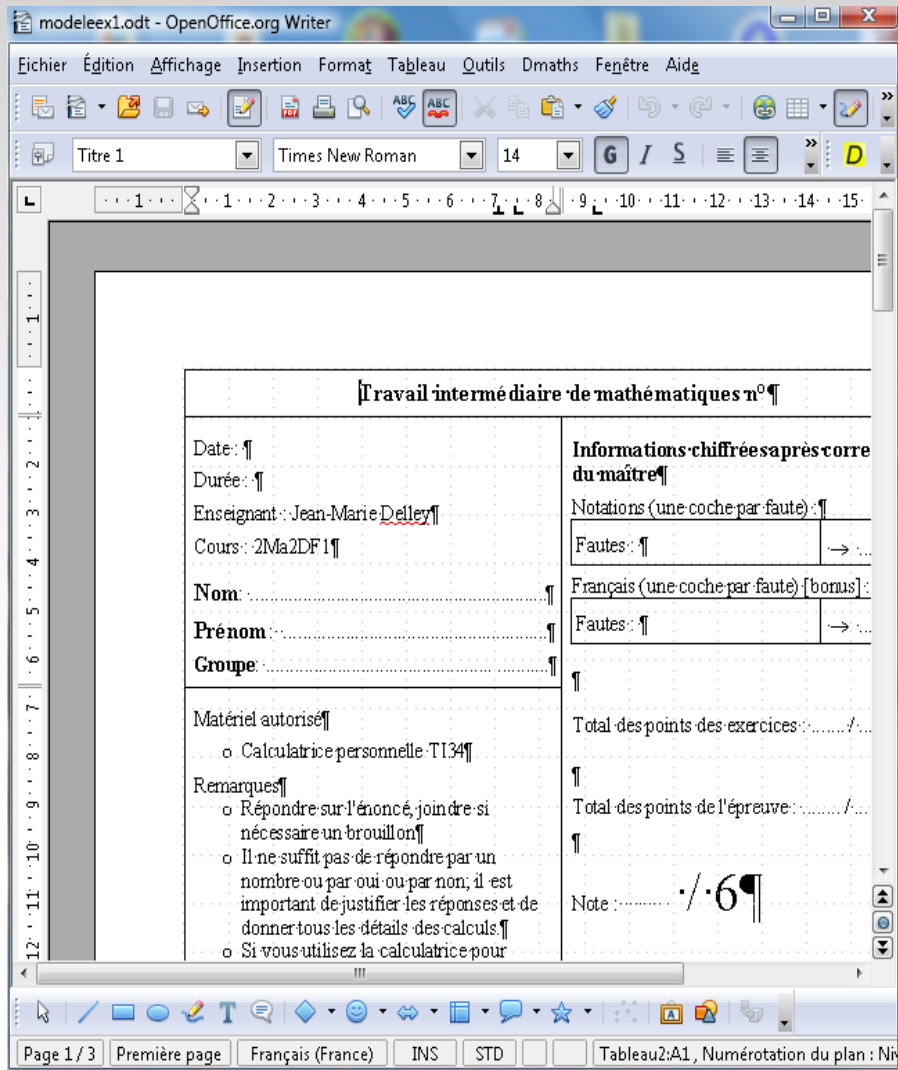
modeleex1.odt - OpenOffice.org Writer

Fichier Édition Affichage Insertion Format Tableau Outils Dmaths Fenêtre Aide

Titre 1 | Times New Roman | 14 | G | I | S | D

1 2 3 4 5 6 7 8 9 10 11 12 13 14 15

Travail intermédiaire de mathématiques n°¶

Date : ¶
Durée : ¶
Enseignant : Jean-Marie Delley¶
Cours : 2Ma2DF1¶

Nom : ...............................................................¶
Prénom : ...........................................................¶
Groupe : ...........................................................¶

Matériel autorisé¶
o Calculatrice personnelle TI34¶

Remarques¶
o Répondre sur l'énoncé, joindre si nécessaire un brouillon¶
o Il ne suffit pas de répondre par un nombre ou par oui ou par non; il est important de justifier les réponses et de donner tous les détails des calculs.¶
o Si vous utilisez la calculatrice pour

Informations chiffrées après corre du maître¶
Notations (une coche par faute) : ¶

| Fautes : ¶ | → ... |

Français (une coche par faute) [bonus] :

| Fautes : ¶ | → ... |

¶
Total des points des exercices : ......../...
¶
Total des points de l'épreuve : ......../...
¶
Note : ......... / 6¶

Page 1 / 3 | Première page | Français (France) | INS | STD | Tableau2:A1 , Numérotation du plan : Niv